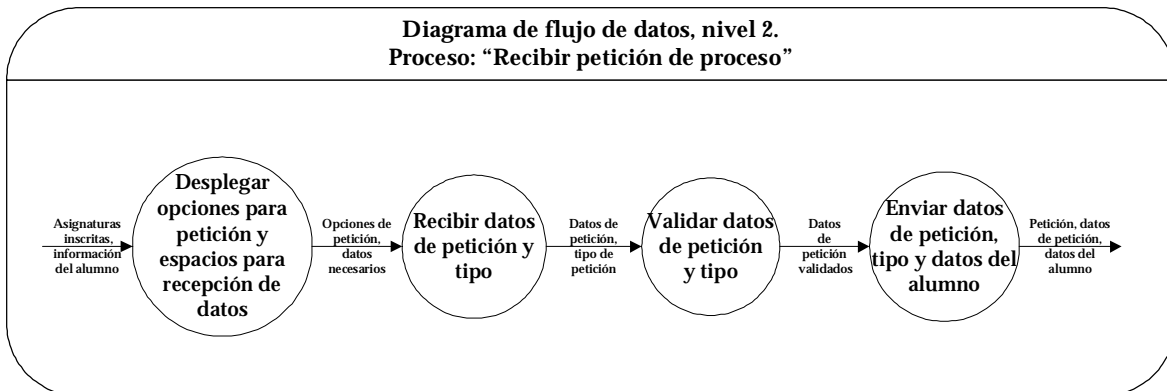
Diagrama de flujo de datos, nivel 2.
Proceso: "Recibir petición de proceso"

Asignaturas inscritas, información del alumno

Desplegar opciones para petición y espacios para recepción de datos

Opciones de petición, datos necesarios

Recibir datos de petición y tipo

Datos de petición, tipo de petición

Validar datos de petición y tipo

Datos de petición validados

Enviar datos de petición, tipo y datos del alumno

Petición, datos de petición, datos del alumno